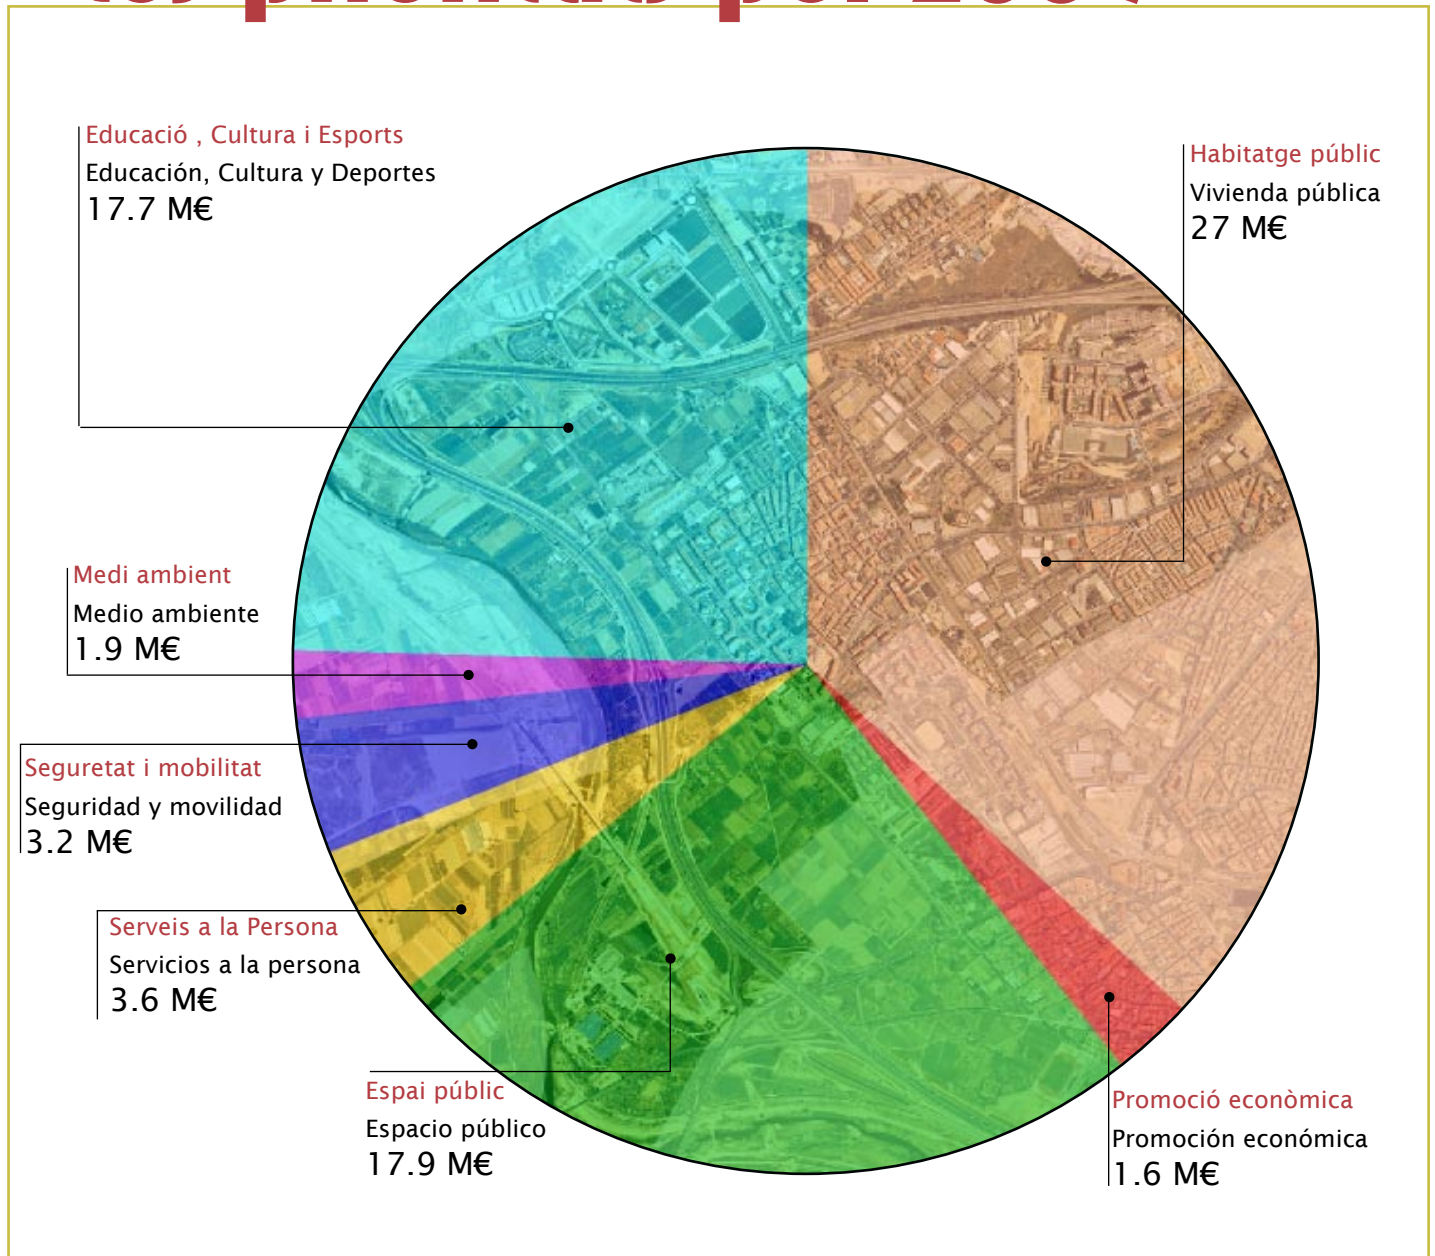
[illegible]

Educació , Cultura i Esports
Educación, Cultura y Deportes
17.7 M€

Habitatge públic
Vivienda pública
27 M€

Medi ambient
Medio ambiente
1.9 M€

Seguretat i mobilitat
Seguridad y movilidad
3.2 M€

Serveis a la Persona
Servicios a la persona
3.6 M€

Espai públic
Espacio público
17.9 M€

Promoció econòmica
Promoción económica
1.6 M€